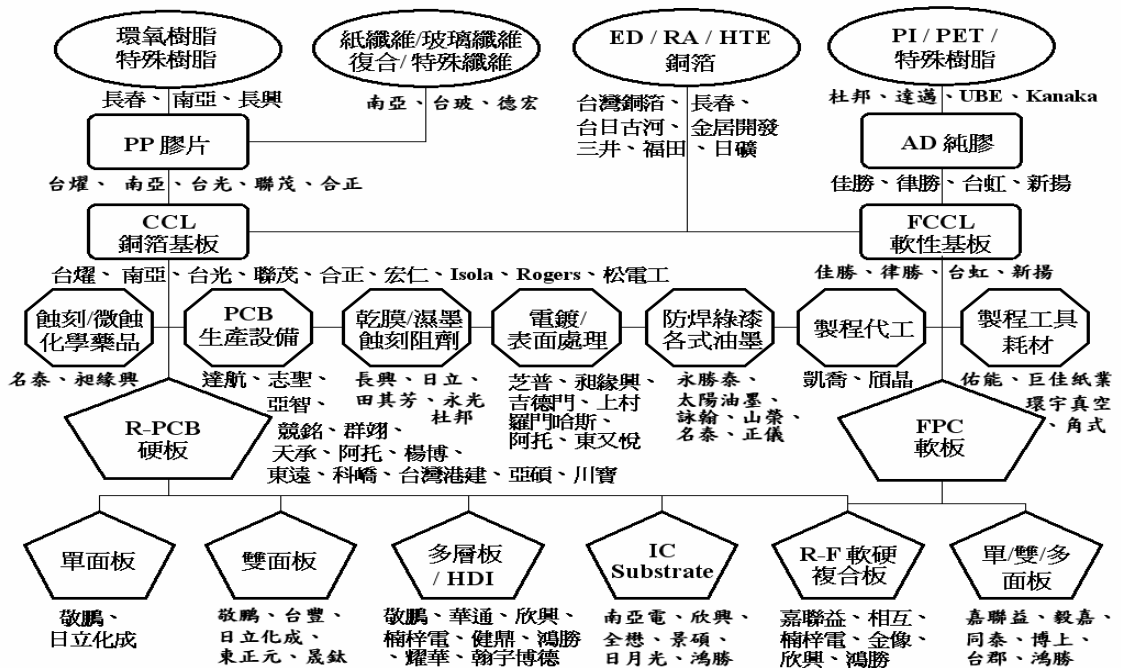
環氧樹脂
特殊樹脂

紙纖維/玻璃纖維
復合/特殊纖維

ED / RA / HTE
銅箔

PI / PET /
特殊樹脂

長春、南亞、長興

南亞、台玻、德宏

台灣銅箔、長春、
台日古河、金居開發
三井、福田、日礦

杜邦、達邁、UBE、Kanaka

PP 膠片

AD 純膠

台燿、南亞、台光、聯茂、合正

佳勝、律勝、台虹、新揚

CCL
銅箔基板

FCCL
軟性基板

台燿、南亞、台光、聯茂、合正、宏仁、Isola、Rogers、松電工

佳勝、律勝、台虹、新揚

蝕刻/微蝕
化學藥品

PCB
生產設備

乾膜/濕墨
蝕刻阻劑

電鍍/
表面處理

防焊綠漆
各式油墨

製程代工

製程工具
耗材

名泰、昶緣興

達航、志聖、
亞智、

長興、日立、
田其芳、永光
杜邦

芝普、昶緣興、
吉德門、上村
羅門哈斯、
阿托、東又悅

永勝泰、
太陽油墨、
詠翰、山榮、
名泰、正儀

凱喬、頎晶

佑能、巨佳紙業
環宇真空
、角式

R-PCB
硬板

競銘、群翊、
天承、阿托、楊博、
東遠、科嶠、台灣港建、亞碩、川寶

FPC
軟板

單面板

雙面板

多層板
/ HDI

IC
Substrate

R-F 軟硬
複合板

單/雙/多
面板

敬鵬、
日立化成

敬鵬、台豐、
日立化成、
東正元、晟鈦

敬鵬、華通、欣興、
楠梓電、健鼎、鴻勝
、耀華、翰宇博德

南亞電、欣興、
全懋、景碩、
日月光、鴻勝

嘉聯益、相互、
楠梓電、金像、
欣興、鴻勝

嘉聯益、毅嘉、
同泰、博上、
台郡、鴻勝